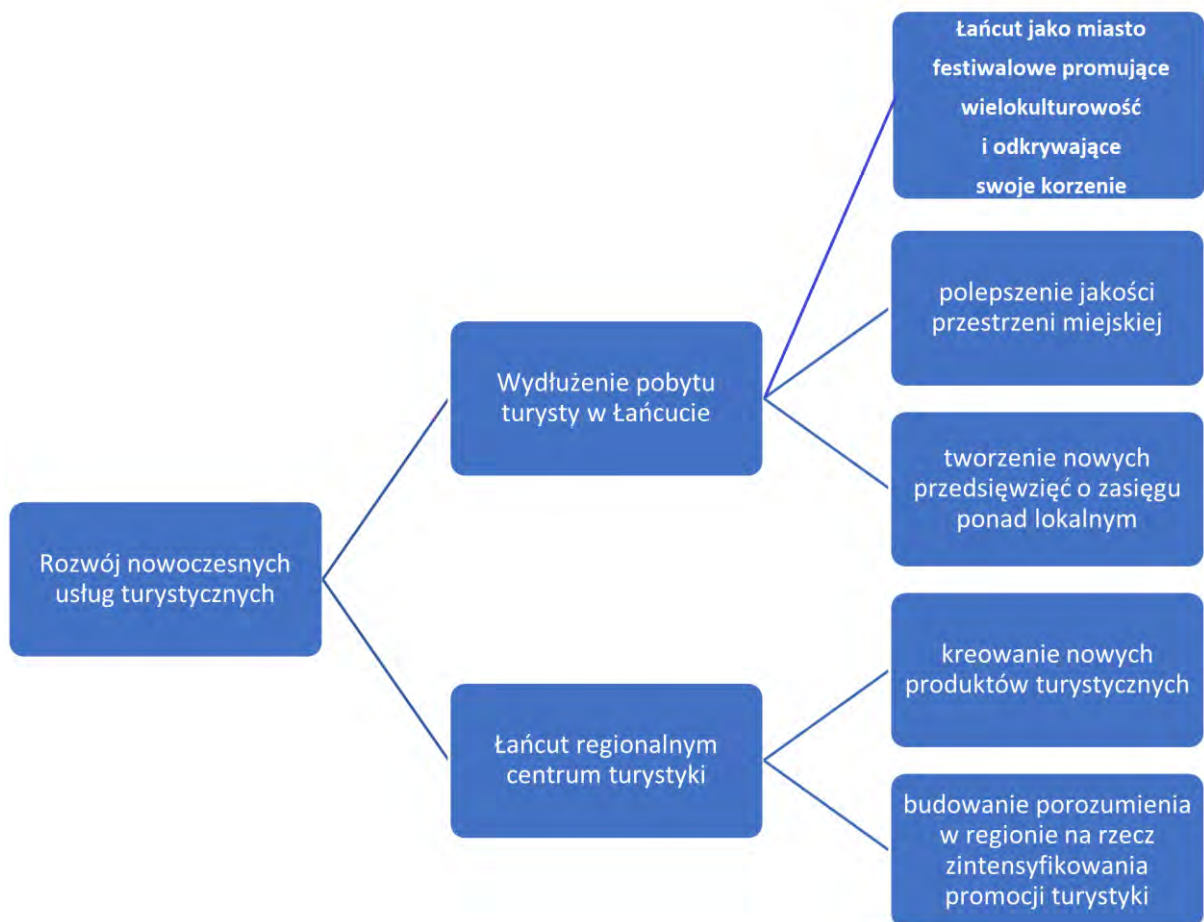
Rozwój nowoczesnych usług turystycznych

Wydłużenie pobytu turysty w Łańcucie

Łańcut jako miasto festiwalowe promujące wielokulturowość i odkrywające swoje korzenie

polepszenie jakości przestrzeni miejskiej

tworzenie nowych przedsięwzięć o zasięgu ponad lokalnym

Łańcut regionalnym centrum turystyki

kreowanie nowych produktów turystycznych

budowanie porozumienia w regionie na rzecz zintensyfikowania promocji turystyki